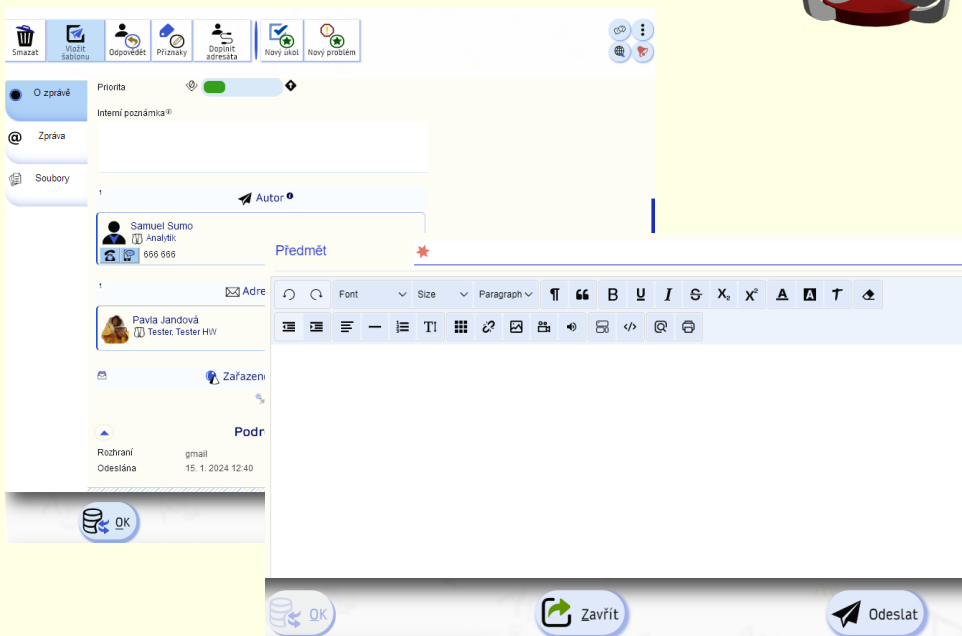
Smazat
Vložit šablonu
Odpovědět
Příznaky
Doplnit adresáta
Nový úkol
Nový problém

O zprávě
Zpráva
Soubory

Priorita
Interní poznámka

1
Autor

Samuel Sumo
Analytik
666 666

1
Adre

Pavla Jandová
Tester, Tester HW

Zařazen

Podr
Rozhraní gmail
Odeslána 15. 1. 2024 12:40

OK

Předmět

Font
Size
Paragraph

OK
Zavřít
Odeslat